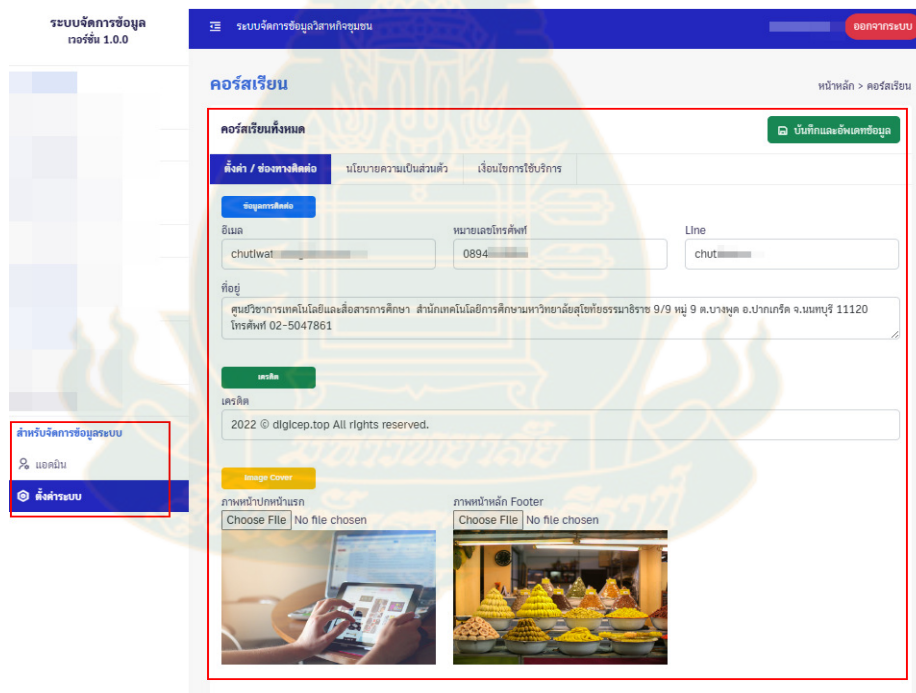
ระบบจัดการข้อมูล
เวอร์ชั่น 1.0.0

ระบบจัดการข้อมูลวิสาหกิจชุมชน

ออกจากระบบ

คอร์สเรียน

หน้าหลัก > คอร์สเรียน

คอร์สเรียนทั้งหมด

บันทึกและอัพเดทข้อมูล

ตั้งค่า / ช่องทางติดต่อ | นโยบายความเป็นส่วนตัว | เงื่อนไขการใช้บริการ

ข้อมูลการติดต่อ

อีเมล
chutiwat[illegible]

หมายเลขโทรศัพท์
0894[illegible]

Line
chut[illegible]

ที่อยู่
ศูนย์วิชาการเทคโนโลยีและสื่อสารการศึกษา สำนักเทคโนโลยีการศึกษามหาวิทยาลัยสุโขทัยธรรมาธิราช 9/9 หมู่ 9 ต.บางพูด อ.ปากเกร็ด จ.นนทบุรี 11120 โทรศัพท์ 02-5047861

เครดิต

เครดิต
2022 © digicep.top All rights reserved.

Image Cover

ภาพหน้าปกหน้าแรก
Choose File No file chosen

ภาพหน้าหลัก Footer
Choose File No file chosen

สำหรับจัดการข้อมูลระบบ

แอดมิน

ตั้งค่าระบบ